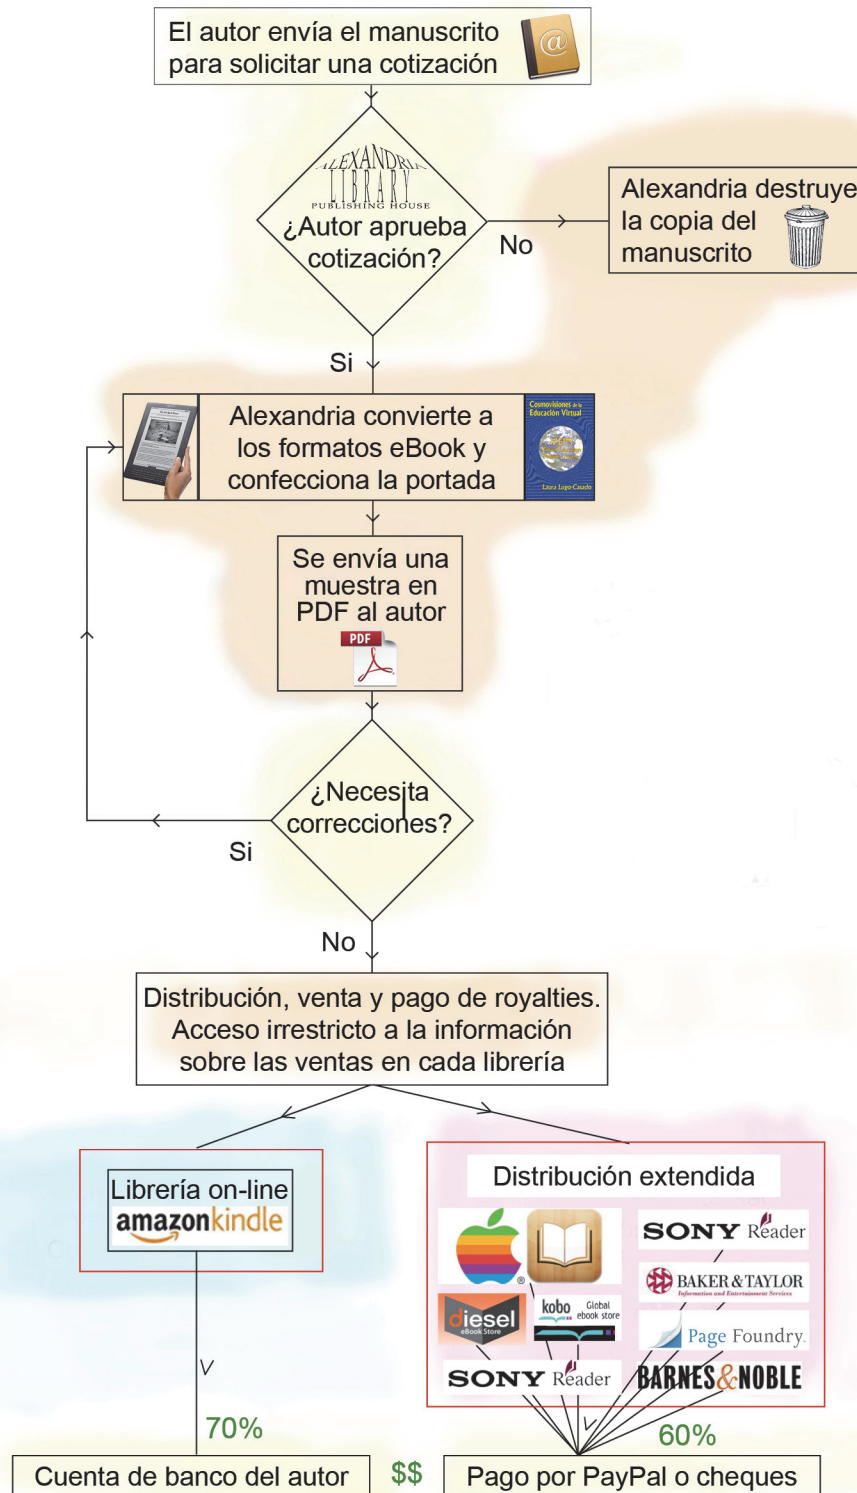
El autor envía el manuscrito para solicitar una cotización

ALEXANDRIA LIBRARY PUBLISHING HOUSE
¿Autor aprueba cotización?

No

Alexandria destruye la copia del manuscrito

Si

Alexandria convierte a los formatos eBook y confecciona la portada

Cosmovisiones de la Educación Virtual
Laura Lugo Casado

Se envía una muestra en PDF al autor

PDF

¿Necesita correcciones?

Si

No

Distribución, venta y pago de royalties. Acceso irrestricto a la información sobre las ventas en cada librería

Librería on-line
amazonkindle

Distribución extendida

SONY Reader
BAKER & TAYLOR
Information and Entertainment Services
diesel
eBook Store
kobo Global ebook store
Page Foundry
SONY Reader
BARNES&NOBLE

70%

60%

Cuenta de banco del autor

$$

Pago por PayPal o cheques